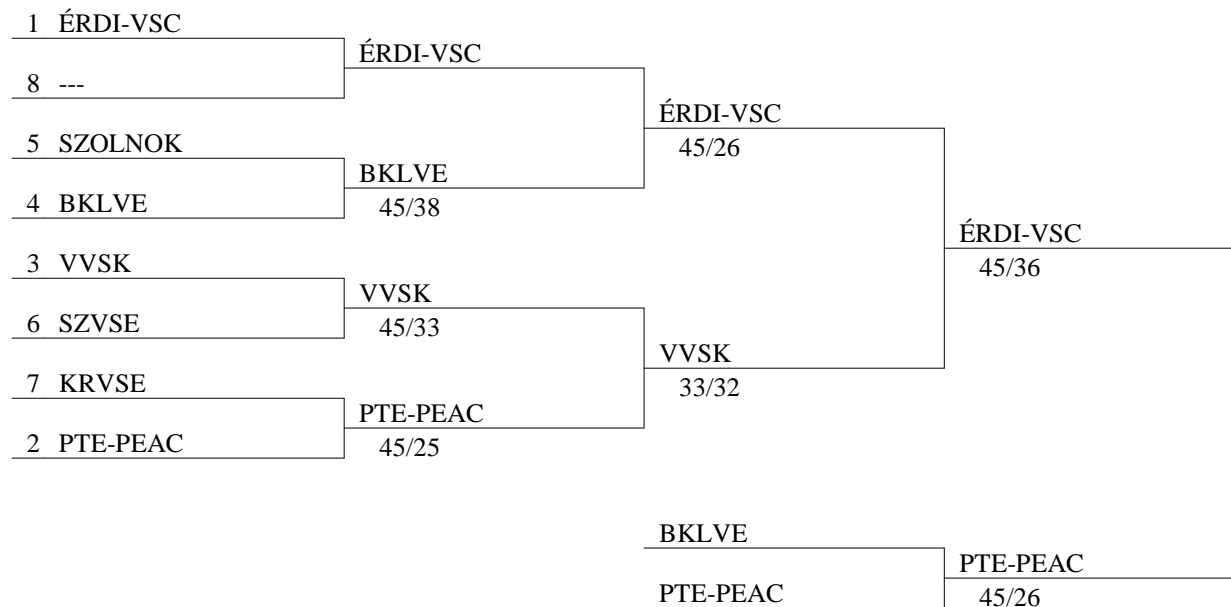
1 ÉRDI-VSC

8 ---

ÉRDI-VSC

5 SZOLNOK

4 BKLVE

BKLVE
45/38

ÉRDI-VSC
45/26

3 VVSK

6 SZVSE

VVSK
45/33

7 KRVSE

2 PTE-PEAC

PTE-PEAC
45/25

VVSK
33/32

ÉRDI-VSC
45/36

BKLVE

PTE-PEAC

PTE-PEAC
45/26